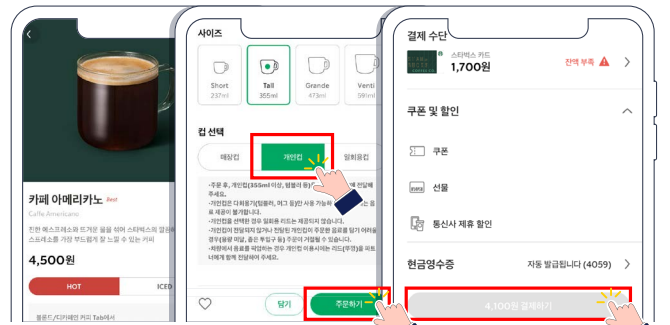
카페 아메리카노 Best

Caffe Americano

진한 에스프레소와 뜨거운 물을 섞어 스타벅스의 깔끔하고 강렬한 에스프레소를 가장 부드럽게 잘 느낄 수 있는 커피

4,500원

HOT

ICED

블론드/디카페인 커피 Tab에서

사이즈

Short 237ml

Tall 355ml

Grande 473ml

Venti 591ml

컵 선택

매장컵

개인컵

일회용컵

-주문 후, 개인컵(355ml 이상, 뚜껑이 있는) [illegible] 에게 전달해 주세요.
-개인컵은 다회용기(텀블러, 머그 등)만 사용 가능하며, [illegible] 용 제공이 불가합니다.
-개인컵을 선택한 경우 일회용 리드는 제공되지 않습니다.
-개인컵이 전달되지 않거나 전달된 개인컵이 주문한 음료를 담기 어려운 경우(용량 미달, 훼손 및 오염 등) 주문이 거절될 수 있습니다.
-차량에서 음료를 픽업하는 경우 개인컵 이용시에는 리드(뚜껑)를 파트너에게 함께 전달해 주세요.

담기

주문하기

결제 수단

스타벅스 카드

1,700원

잔액 부족

쿠폰 및 할인

쿠폰

선물

통신사 제휴 할인

현금영수증

자동 발급됩니다 (4059)

4,100원 결제하기